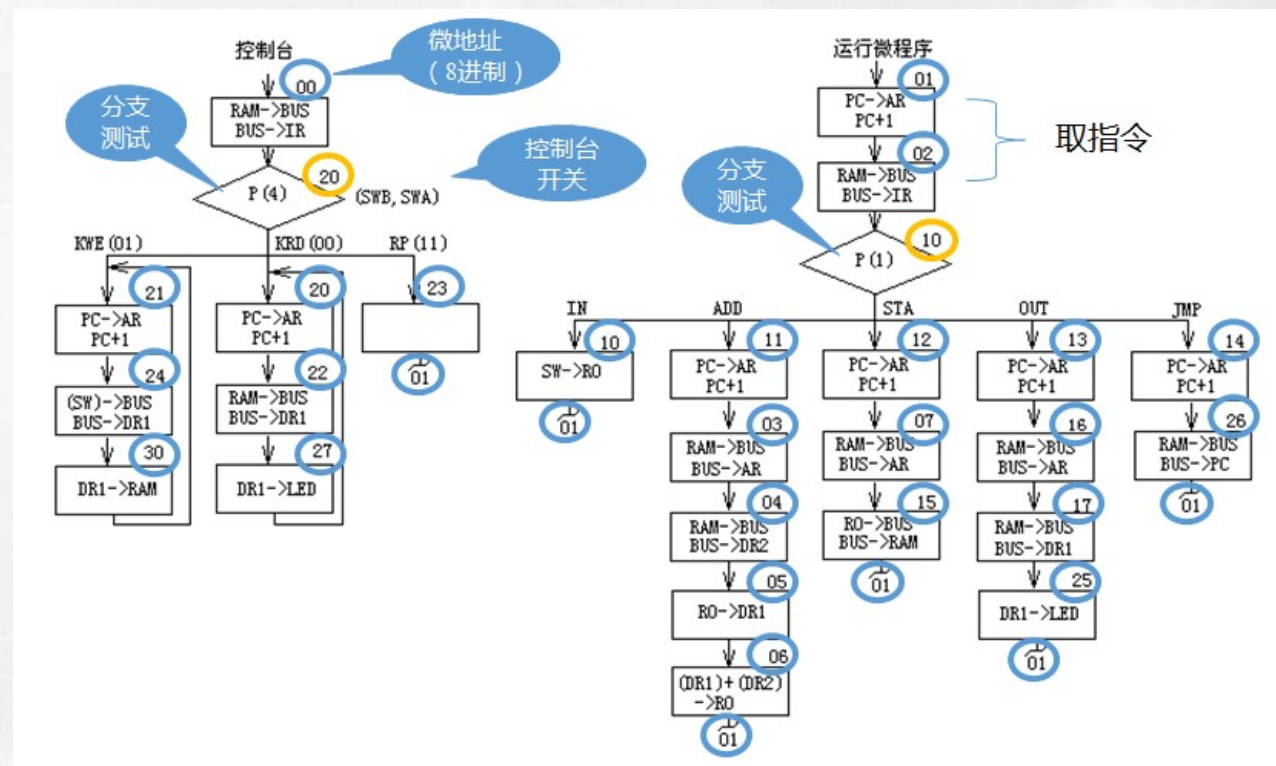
控制台

微地址（8进制）

00

RAM->BUS
BUS->IR

分支测试

20

P(4)

(SWB, SWA)

控制台开关

KWE(01)　KRD(00)　RP(11)

21

PC->AR
PC+1

24

(SW)->BUS
BUS->DR1

30

DR1->RAM

20

PC->AR
PC+1

22

RAM->BUS
BUS->DR1

27

DR1->LED

23

01

运行微程序

01

PC->AR
PC+1

02

RAM->BUS
BUS->IR

取指令

分支测试

10

P(1)

IN　ADD　STA　OUT　JMP

10

SW->R0

01

11

PC->AR
PC+1

03

RAM->BUS
BUS->AR

04

RAM->BUS
BUS->DR2

05

R0->DR1

06

(DR1)+(DR2)
->R0

01

12

PC->AR
PC+1

07

RAM->BUS
BUS->AR

15

R0->BUS
BUS->RAM

01

13

PC->AR
PC+1

16

RAM->BUS
BUS->AR

17

RAM->BUS
BUS->DR1

25

DR1->LED

01

14

PC->AR
PC+1

26

RAM->BUS
BUS->PC

01